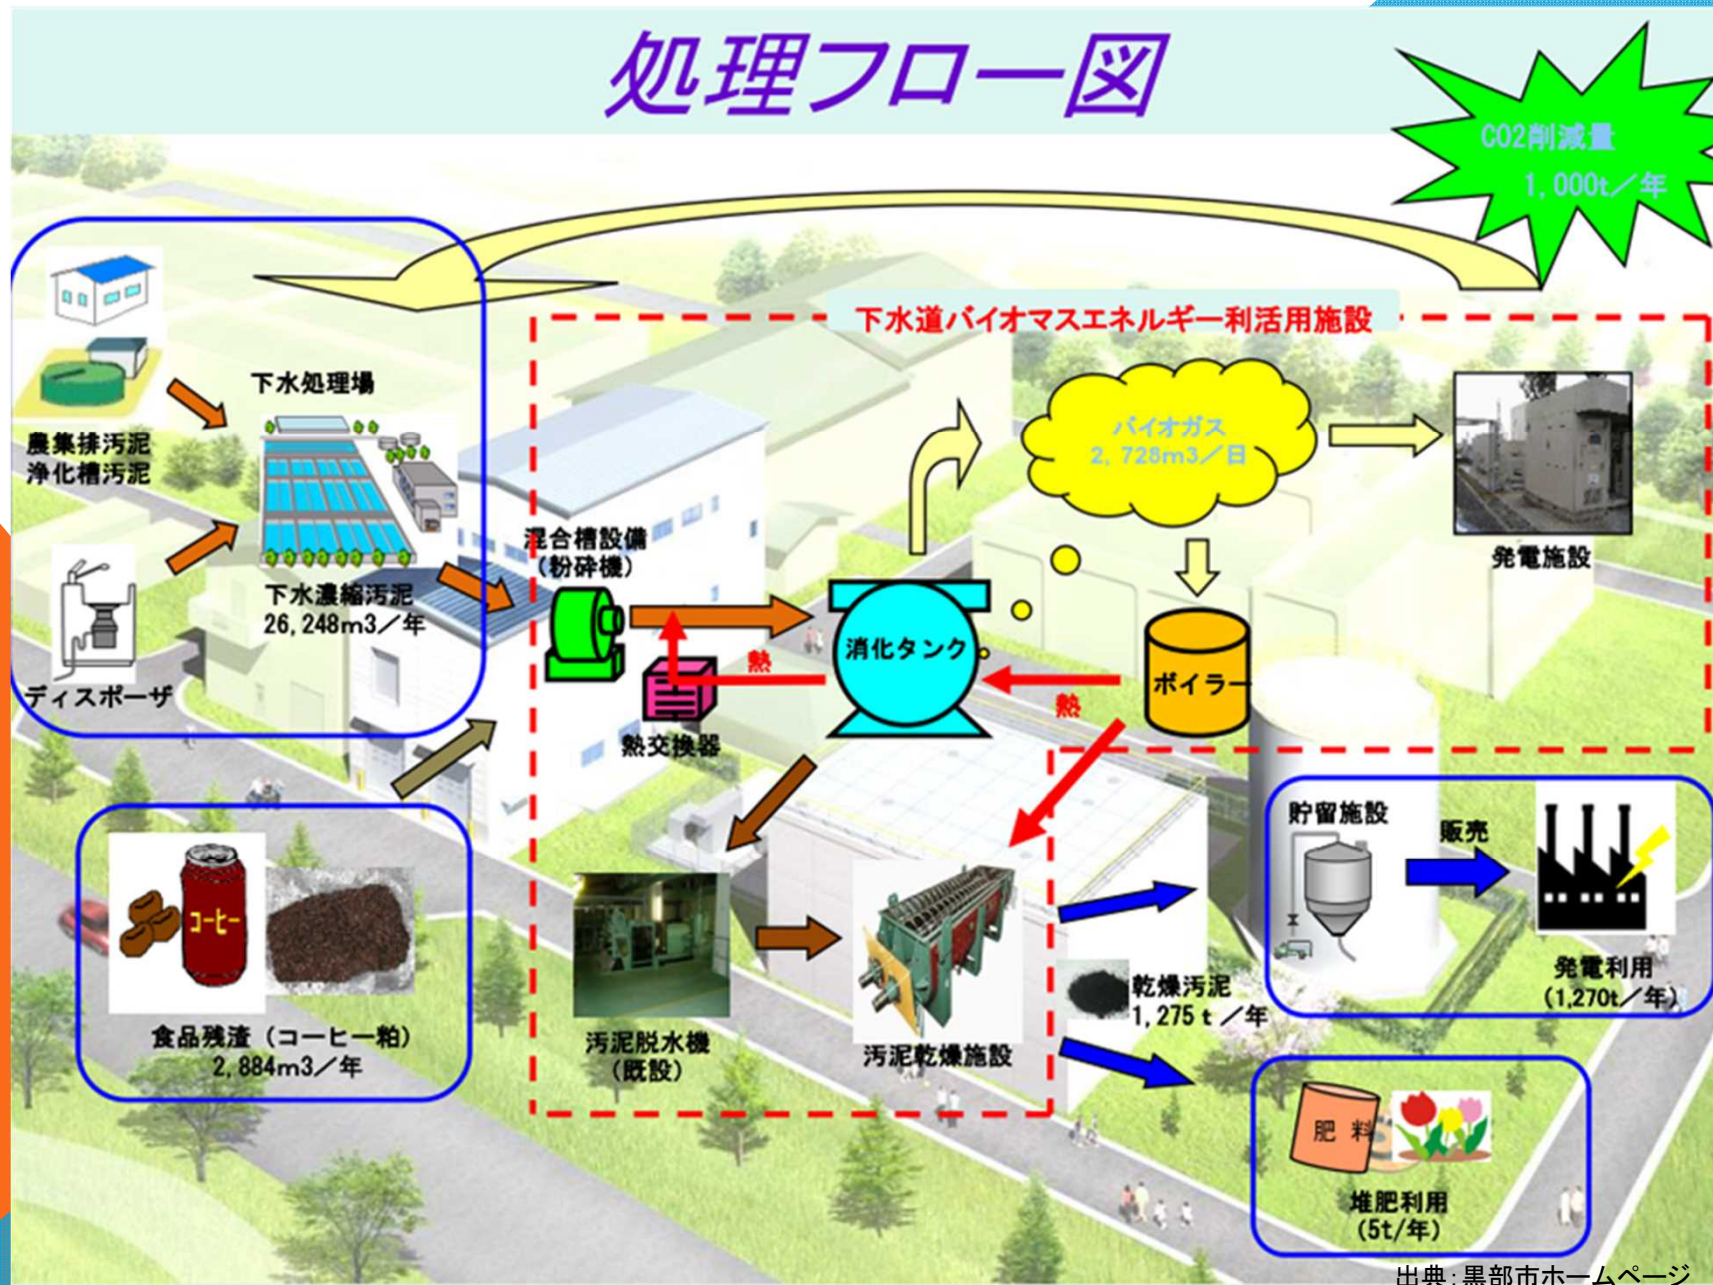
処理フロー図

CO2削減量
1,000t／年

下水道バイオマスエネルギー利活用施設

下水処理場

農集排汚泥
浄化槽汚泥

ディスポーザ

下水濃縮汚泥
26,248m3／年

混合槽設備
（粉砕機）

バイオガス
2,728m3／日

発電施設

消化タンク

熱

ボイラー

熱

熱交換器

貯留施設

販売

発電利用
（1,270t／年）

コーヒー

食品残渣（コーヒー粕）
2,884m3／年

汚泥脱水機
（既設）

汚泥乾燥施設

乾燥汚泥
1,275ｔ／年

肥料

堆肥利用
（5t/年）

出典：黒部市ホームページ